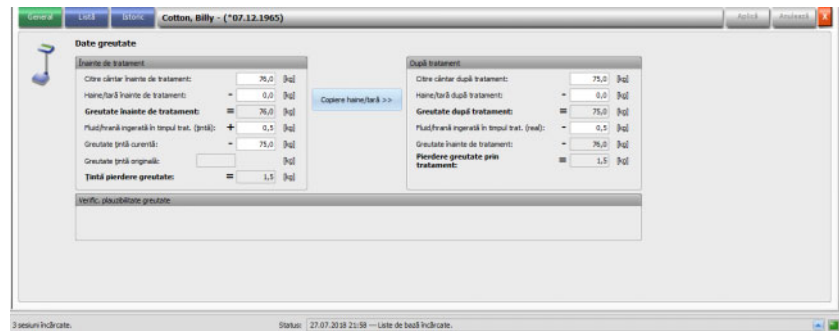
General | Listă | Istoric | Cotton, Billy - (*07.12.1965) | Aplică | Anulează | X

Date greutate

Înainte de tratament

| | | | |
|---|---|---|---|
| Citire cântar înainte de tratament: | | 76,0 | [kg] |
| Haine/tară înainte de tratament: | - | 0,0 | [kg] |
| Greutate înainte de tratament: | = | 76,0 | [kg] |
| Fluid/hrană ingerată în timpul trat. (țintă): | + | 0,5 | [kg] |
| Greutate țintă curentă: | - | 75,0 | [kg] |
| Greutate țintă originală: | | | [kg] |
| Țintă pierdere greutate: | = | 1,5 | [kg] |

Copiere haine/tară >>

După tratament

| | | | |
|---|---|---|---|
| Citire cântar după tratament: | | 75,0 | [kg] |
| Haine/tară după tratament: | - | 0,0 | [kg] |
| Greutate după tratament: | = | 75,0 | [kg] |
| Fluid/hrană ingerată în timpul trat. (real): | - | 0,5 | [kg] |
| Greutate înainte de tratament: | - | 76,0 | [kg] |
| Pierdere greutate prin tratament: | = | 1,5 | [kg] |

Verific. plauzibilitate greutate

3 sesiuni încărcate. Status: 27.07.2018 21:58 --- Liste de bază încărcate.